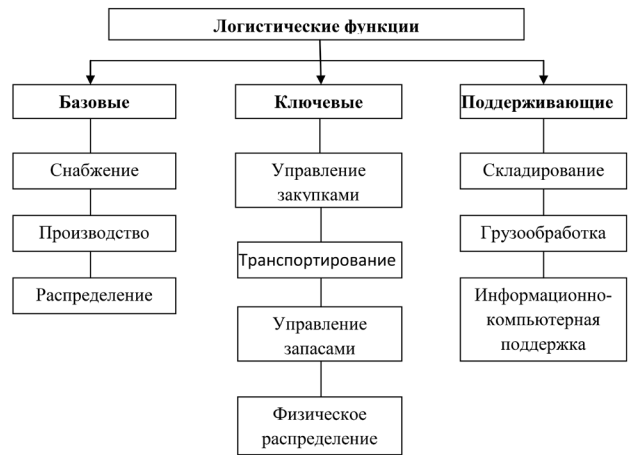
Логистические функции

Базовые

Снабжение

Производство

Распределение

Ключевые

Управление закупками

Транспортирование

Управление запасами

Физическое распределение

Поддерживающие

Складирование

Грузообработка

Информационно-компьютерная поддержка